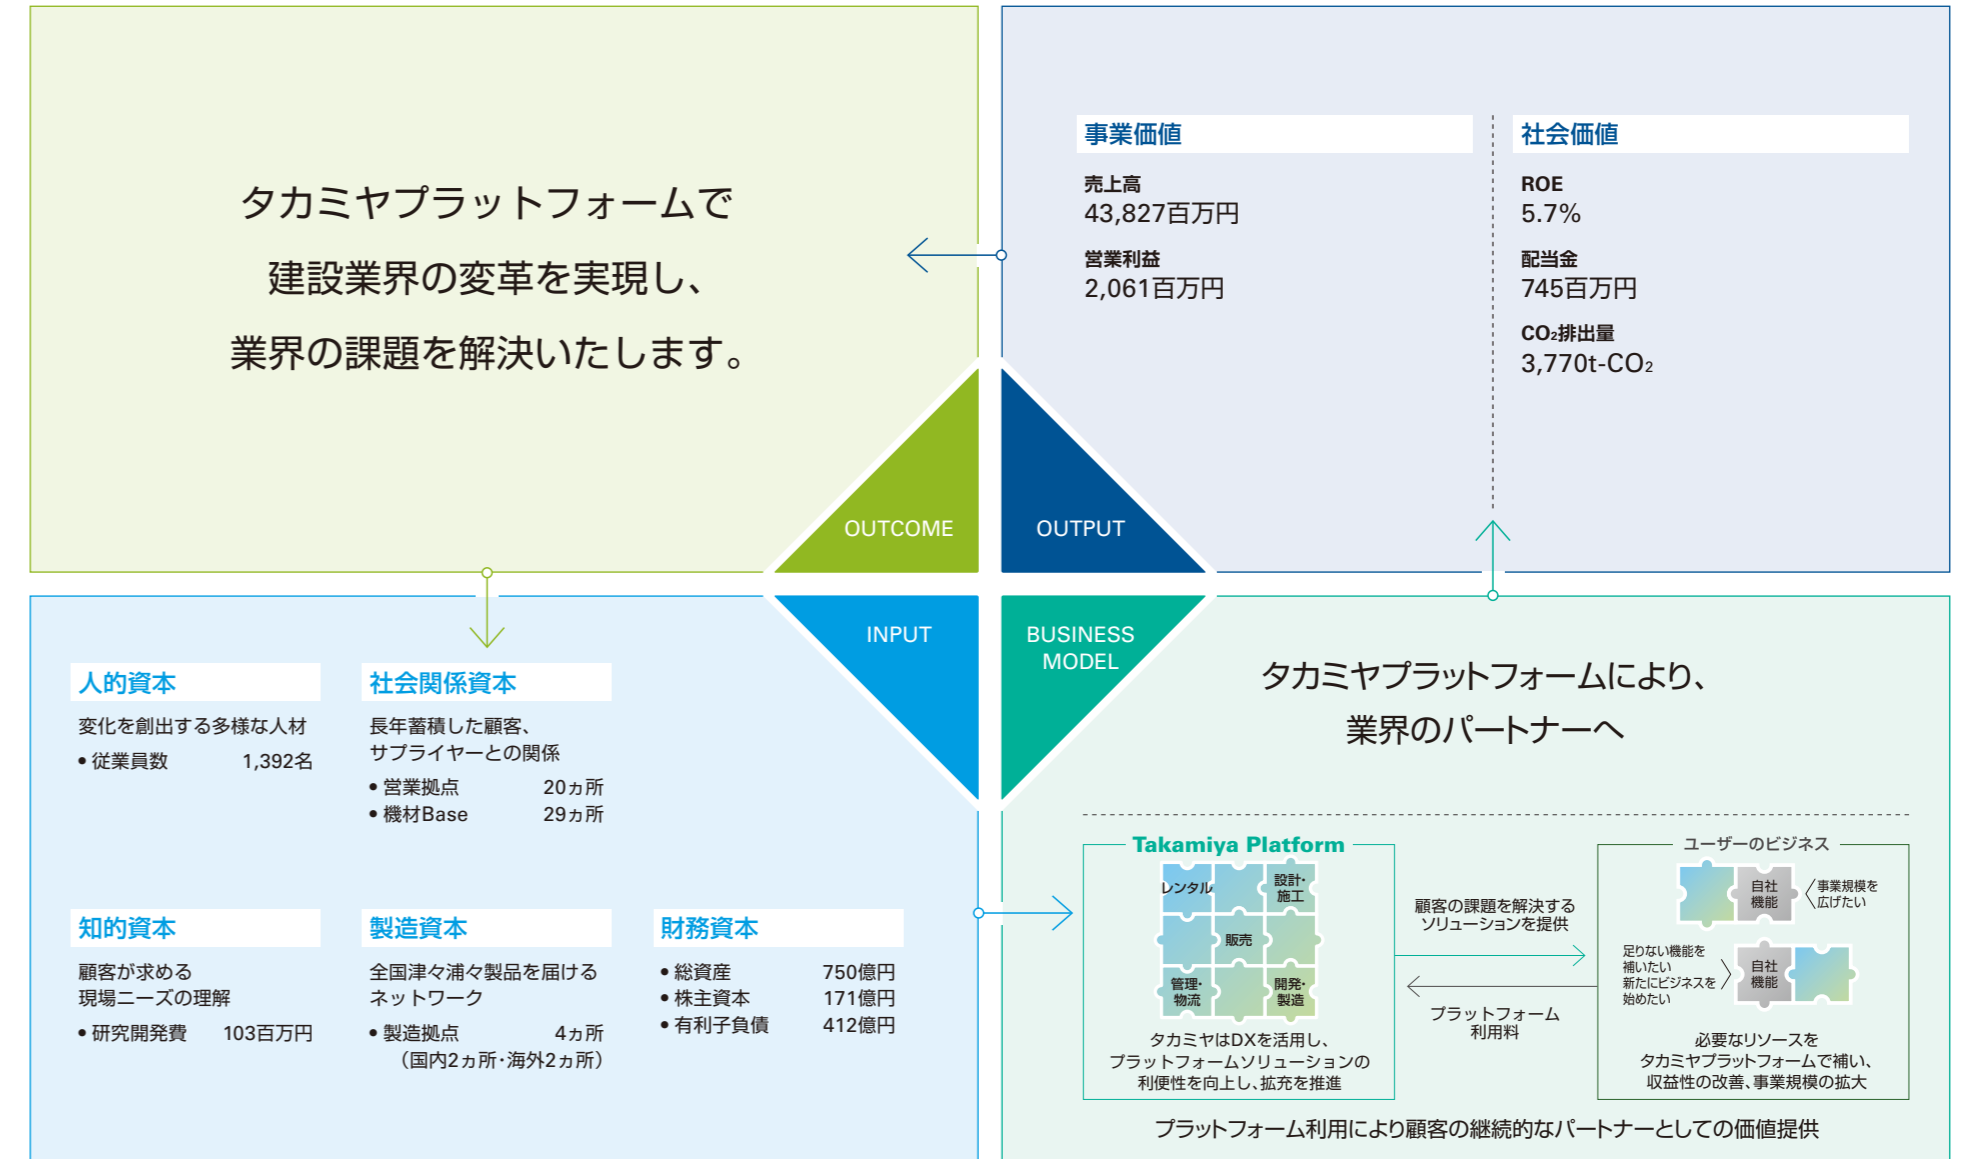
タカミヤプラットフォームで
建設業界の変革を実現し、
業界の課題を解決いたします。

事業価値

売上高
43,827百万円

営業利益
2,061百万円

社会価値

ROE
5.7%

配当金
745百万円

CO₂排出量
3,770t-$CO_2$

OUTCOME

OUTPUT

INPUT

BUSINESS MODEL

人的資本
変化を創出する多様な人材
• 従業員数 1,392名

社会関係資本
長年蓄積した顧客、サプライヤーとの関係
• 営業拠点 20カ所
• 機材Base 29カ所

知的資本
顧客が求める現場ニーズの理解
• 研究開発費 103百万円

製造資本
全国津々浦々製品を届けるネットワーク
• 製造拠点 4カ所
（国内2カ所・海外2カ所）

財務資本
• 総資産 750億円
• 株主資本 171億円
• 有利子負債 412億円

タカミヤプラットフォームにより、
業界のパートナーへ

Takamiya Platform
レンタル
設計・施工
販売
管理・物流
開発・製造
タカミヤはDXを活用し、プラットフォームソリューションの利便性を向上し、拡充を推進

顧客の課題を解決するソリューションを提供

プラットフォーム利用料

ユーザーのビジネス
自社機能
事業規模を広げたい
足りない機能を補いたい
新たにビジネスを始めたい
自社機能
必要なリソースをタカミヤプラットフォームで補い、収益性の改善、事業規模の拡大

プラットフォーム利用により顧客の継続的なパートナーとしての価値提供